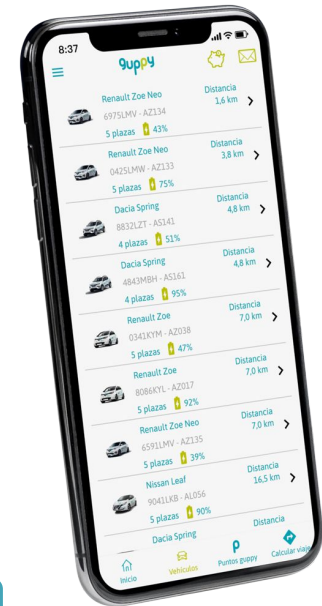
8:37

guppy

Renault Zoe Neo
6975LMV - AZ134
5 plazas 43%
Distancia
1,6 km

Renault Zoe Neo
0425LMW - AZ133
5 plazas 75%
Distancia
3,8 km

Dacia Spring
8832LZT - AS141
4 plazas 51%
Distancia
4,8 km

Dacia Spring
4843MBH - AS161
4 plazas 95%
Distancia
4,8 km

Renault Zoe
0341KYM - AZ038
5 plazas 47%
Distancia
7,0 km

Renault Zoe
8086KYL - AZ017
5 plazas 92%
Distancia
7,0 km

Renault Zoe Neo
6591LMV - AZ135
5 plazas 39%
Distancia
7,0 km

Nissan Leaf
9041LKB - AL056
5 plazas 90%
Distancia
16,5 km

Dacia Spring
Distancia

Inicio
Vehículos
Puntos guppy
Calcular viaje